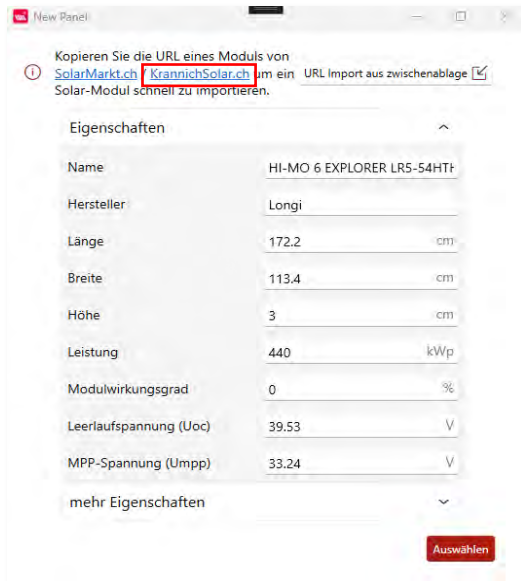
New Panel

Kopieren Sie die URL eines Moduls von SolarMarkt.ch / KrannichSolar.ch um ein Solar-Modul schnell zu importieren.

URL Import aus zwischenablage

Eigenschaften

| | | |
|---|---|---|
| Name | HI-MO 6 EXPLORER LR5-54HTH | |
| Hersteller | Longi | |
| Länge | 172.2 | cm |
| Breite | 113.4 | cm |
| Höhe | 3 | cm |
| Leistung | 440 | kWp |
| Modulwirkungsgrad | 0 | % |
| Leerlaufspannung (Uoc) | 39.53 | V |
| MPP-Spannung (Umpp) | 33.24 | V |

mehr Eigenschaften

Auswählen